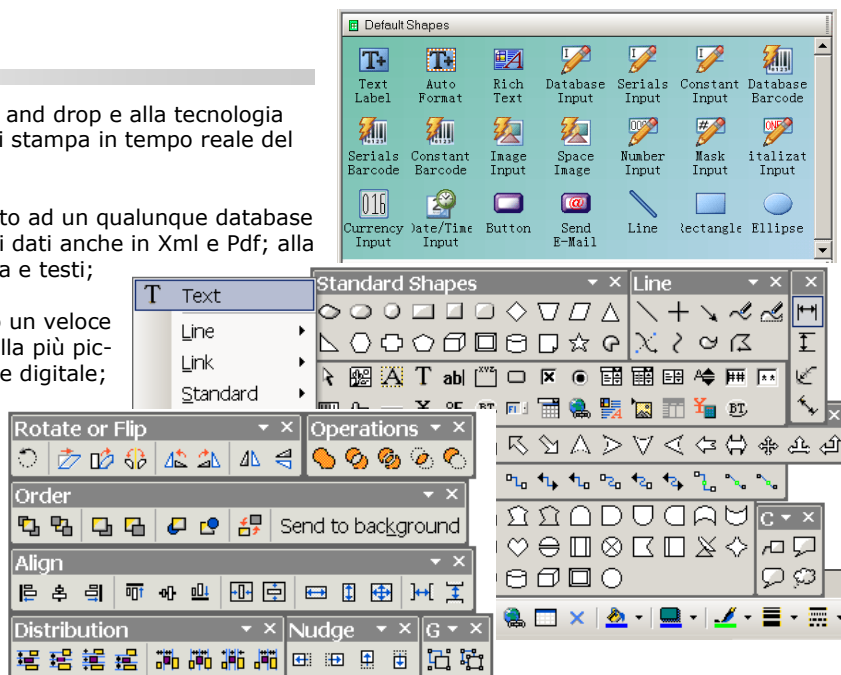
and drop e alla tecnologia
i stampa in tempo reale del

to ad un qualunque database
i dati anche in Xml e Pdf; alla
a e testi;

un veloce
lla più pic-
e digitale;

Default Shapes

Text Label
Auto Format
Rich Text
Database Input
Serials Input
Constant Input
Database Barcode
Serials Barcode
Constant Barcode
Image Input
Space Image
Number Input
Mask Input
italizat Input
Currency Input
Date/Time Input
Button
Send E-Mail
Line
Rectangle
Ellipse

Text
Line
Link
Standard

Standard Shapes

Line

Rotate or Flip

Operations

Order

Send to background

Align

Distribution

Nudge

G

C